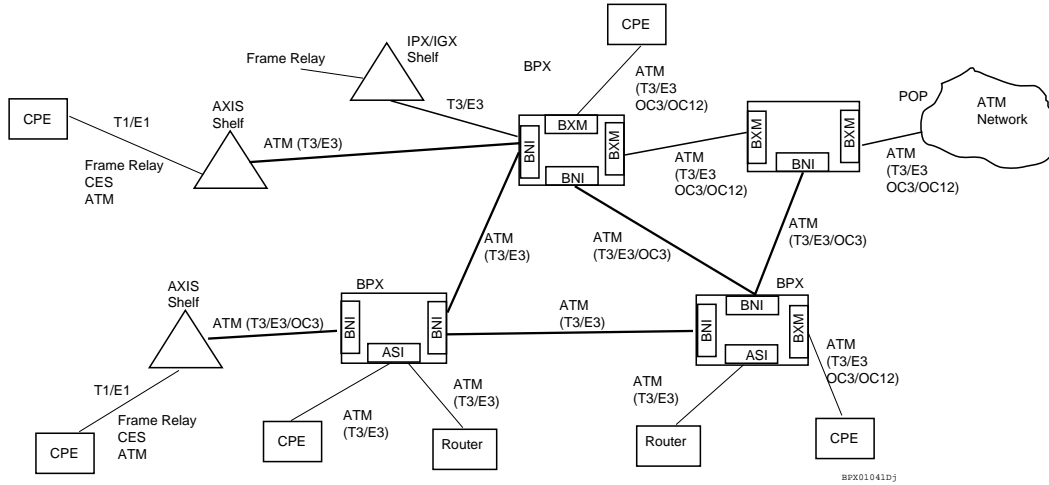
CPE

IPX/IGX Shelf

Frame Relay

BPX

ATM (T3/E3 OC3/OC12)

CPE

T1/E1

AXIS Shelf

T3/E3

POP

ATM Network

ATM (T3/E3)

BXM

BNI

BXM

BXM

BXM

BNI

Frame Relay CES ATM

BNI

ATM (T3/E3 OC3/OC12)

ATM (T3/E3 OC3/OC12)

ATM (T3/E3/OC3)

ATM (T3/E3)

ATM (T3/E3/OC3)

AXIS Shelf

BPX

BPX

ATM (T3/E3/OC3)

ATM (T3/E3)

BNI

BNI

BNI

BNI

BXM

ASI

ASI

ATM (T3/E3 OC3/OC12)

T1/E1

ATM (T3/E3)

ATM (T3/E3)

Frame Relay CES ATM

ATM (T3/E3)

CPE

CPE

Router

Router

CPE

BPX01041Dj